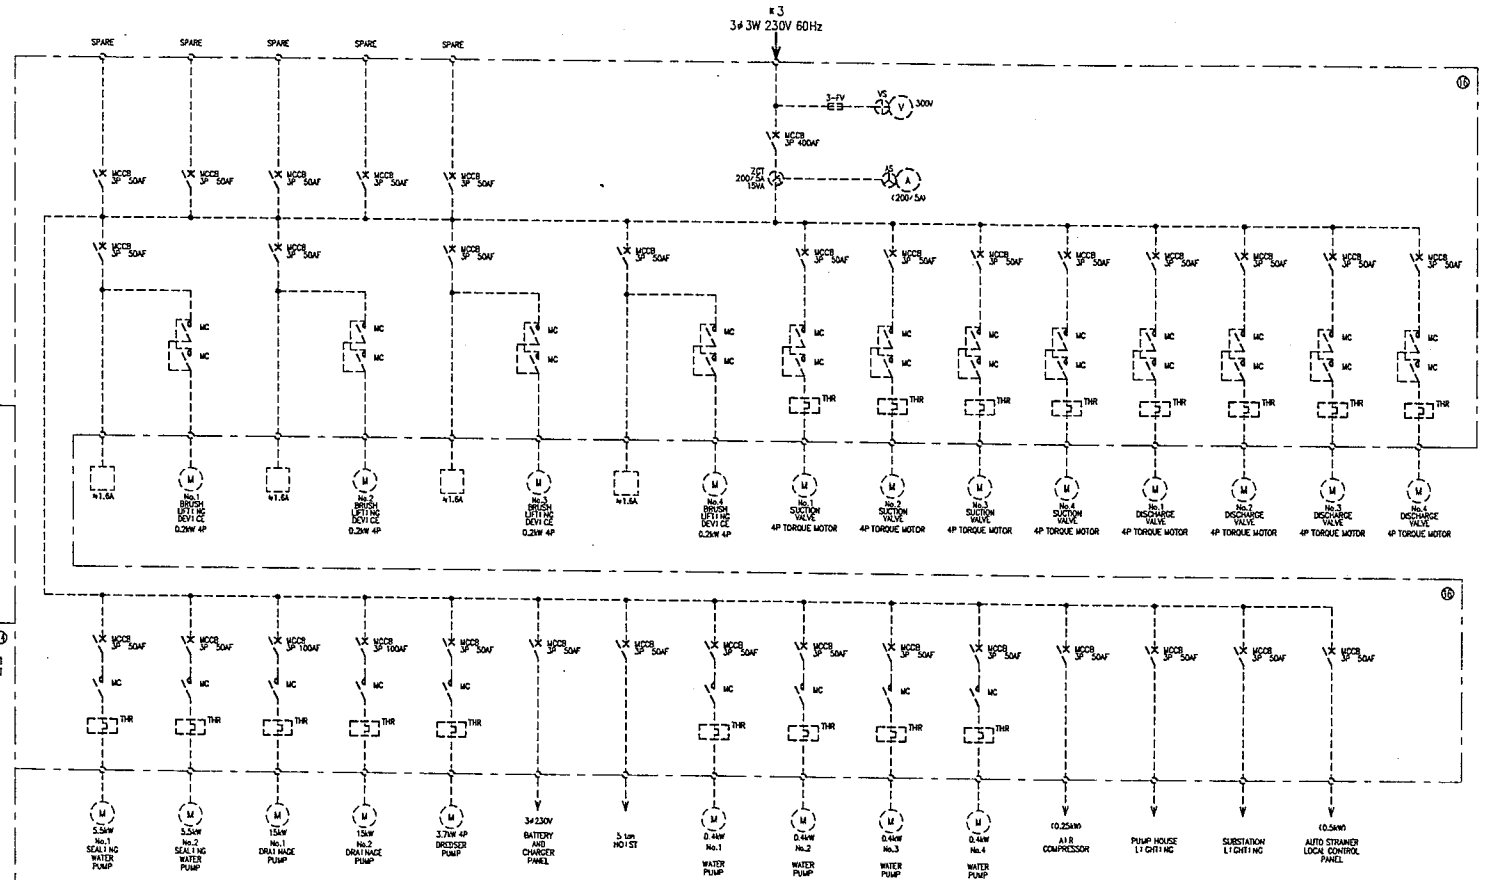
*3
3φ3W 230V 60Hz

SPARE SPARE SPARE SPARE SPARE

16

3-FV
VS
V 300V

MCCB 3P 400AF

ZCT 200/5A 15VA
AS
A (200/5A)

MCCB 3P 50AF MCCB 3P 50AF MCCB 3P 50AF MCCB 3P 50AF MCCB 3P 50AF

MCCB 3P 50AF MCCB 3P 50AF MCCB 3P 50AF MCCB 3P 50AF MCCB 3P 50AF MCCB 3P 50AF MCCB 3P 50AF MCCB 3P 50AF MCCB 3P 50AF MCCB 3P 50AF MCCB 3P 50AF MCCB 3P 50AF

MC MC MC MC MC MC MC MC MC MC MC MC MC MC MC MC MC MC MC MC MC MC MC MC

THR THR THR THR THR THR THR THR

M M M M M M M M M M M M

1.6A
No.1 BRUSH LIFTING DEVICE 0.2kW 4P
1.6A
No.2 BRUSH LIFTING DEVICE 0.2kW 4P
1.6A
No.3 BRUSH LIFTING DEVICE 0.2kW 4P
1.6A
No.4 BRUSH LIFTING DEVICE 0.2kW 4P
No.1 SUCTION VALVE 4P TORQUE MOTOR
No.2 SUCTION VALVE 4P TORQUE MOTOR
No.3 SUCTION VALVE 4P TORQUE MOTOR
No.4 SUCTION VALVE 4P TORQUE MOTOR
No.1 DISCHARGE VALVE 4P TORQUE MOTOR
No.2 DISCHARGE VALVE 4P TORQUE MOTOR
No.3 DISCHARGE VALVE 4P TORQUE MOTOR
No.4 DISCHARGE VALVE 4P TORQUE MOTOR

16

MCCB 3P 50AF MCCB 3P 50AF MCCB 3P 100AF MCCB 3P 100AF MCCB 3P 50AF MCCB 3P 50AF MCCB 3P 50AF MCCB 3P 50AF MCCB 3P 50AF MCCB 3P 50AF MCCB 3P 50AF MCCB 3P 50AF MCCB 3P 50AF MCCB 3P 50AF MCCB 3P 50AF

MC MC MC MC MC MC MC MC MC

THR THR THR THR THR THR THR THR THR

M M M M M M M M M

5.5kW No.1 SEALING WATER PUMP
5.5kW No.2 SEALING WATER PUMP
15kW No.1 DRAINAGE PUMP
15kW No.2 DRAINAGE PUMP
3.7kW 4P DREDGER PUMP
3φ230V BATTERY AND CHARGER PANEL
5 ton HOIST
0.4kW No.1 WATER PUMP
0.4kW No.2 WATER PUMP
0.4kW No.3 WATER PUMP
0.4kW No.4 WATER PUMP
(0.25kW) AIR COMPRESSOR
PUMP HOUSE LIGHTING
SUBSTATION LIGHTING
(0.5kW) AUTO STRAINER LOCAL CONTROL PANEL